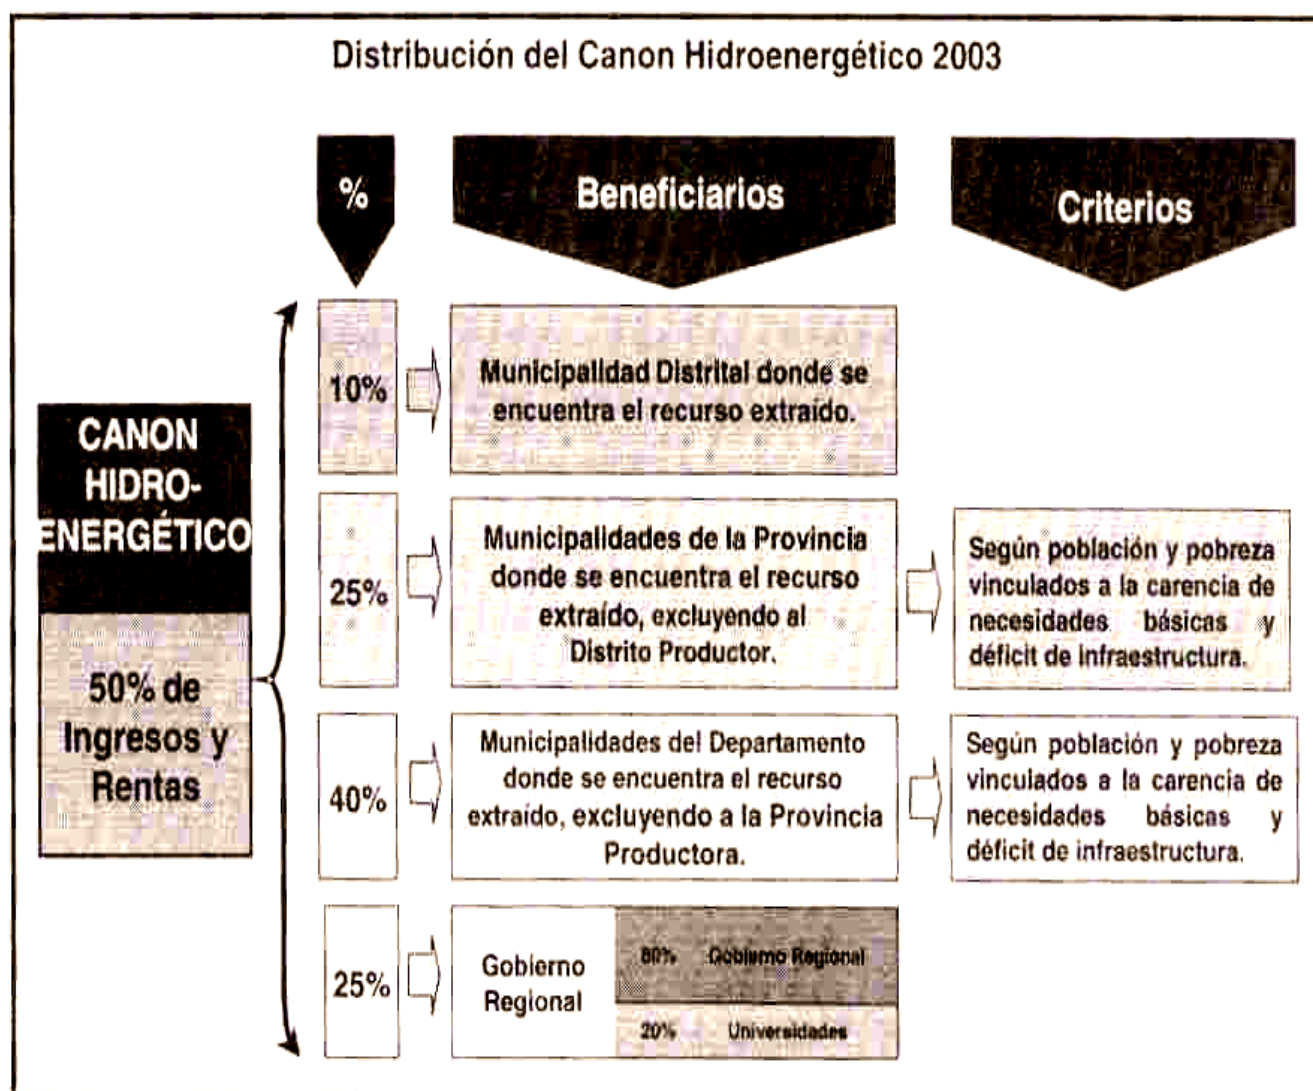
Distribución del Canon Hidroenergético 2003

%

Beneficiarios

Criterios

CANON HIDRO-ENERGÉTICO

50% de Ingresos y Rentas

10%

Municipalidad Distrital donde se encuentra el recurso extraído.

25%

Municipalidades de la Provincia donde se encuentra el recurso extraído, excluyendo al Distrito Productor.

Según población y pobreza vinculados a la carencia de necesidades básicas y déficit de infraestructura.

40%

Municipalidades del Departamento donde se encuentra el recurso extraído, excluyendo a la Provincia Productora.

Según población y pobreza vinculados a la carencia de necesidades básicas y déficit de infraestructura.

25%

Gobierno Regional

80% Gobierno Regional

20% Universidades